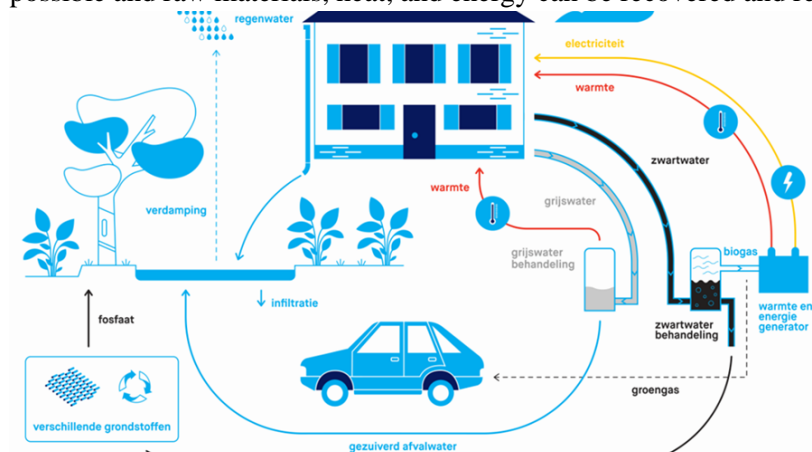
possible and raw materials, heat, and energy can be recovered and re

regenwater

elecriciteit

warmte

verdamping

zwartwater

warmte

grijswater

biogas

grijswater behandeling

warmte en energie generator

infiltratie

fosfaat

zwartwater behandeling

groengas

verschillende grondstoffen

gezuiverd afvalwater